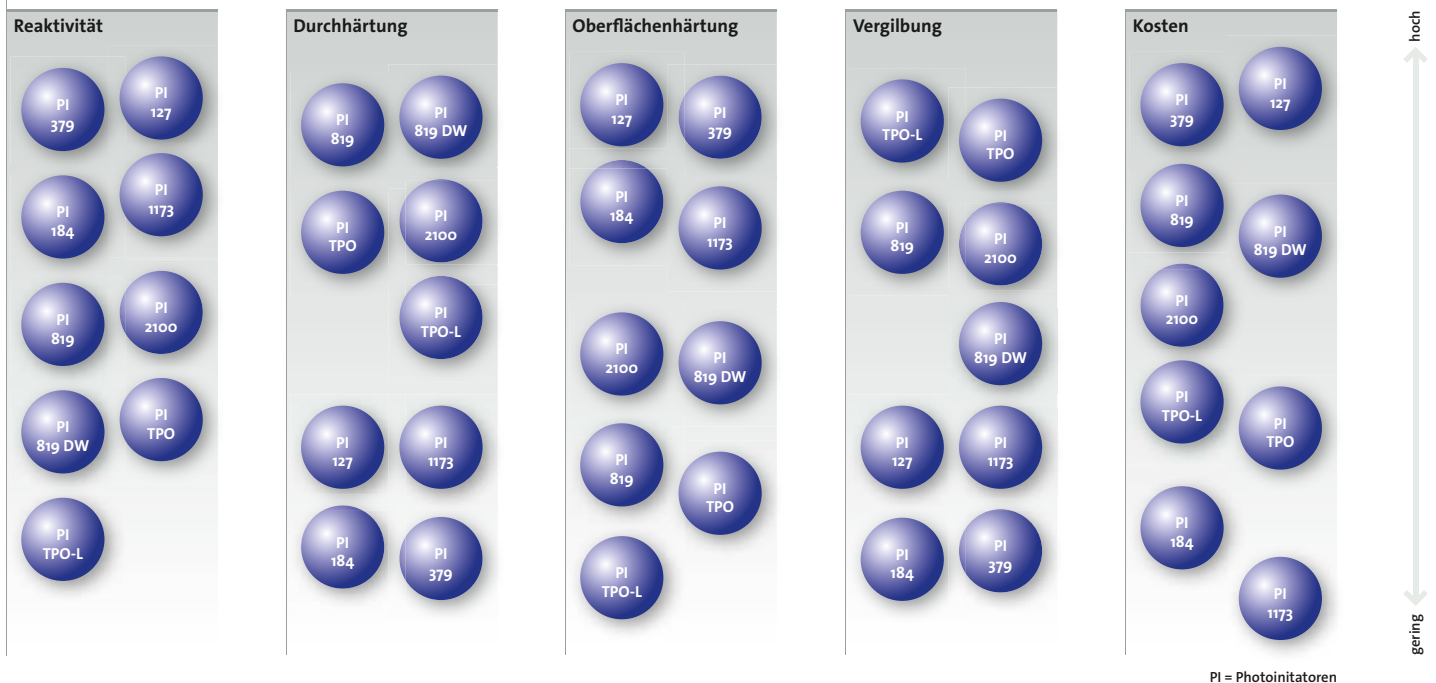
Reaktivität

PI 379
PI 127
PI 184
PI 1173
PI 819
PI 2100
PI 819 DW
PI TPO
PI TPO-L

Durchhärtung

PI 819
PI 819 DW
PI TPO
PI 2100
PI TPO-L
PI 127
PI 1173
PI 184
PI 379

Oberflächenhärtung

PI 127
PI 379
PI 184
PI 1173
PI 2100
PI 819 DW
PI 819
PI TPO
PI TPO-L

Vergilbung

PI TPO-L
PI TPO
PI 819
PI 2100
PI 819 DW
PI 127
PI 1173
PI 184
PI 379

Kosten

PI 379
PI 127
PI 819
PI 819 DW
PI 2100
PI TPO-L
PI TPO
PI 184
PI 1173

hoch
gering

PI = Photoinitatoren